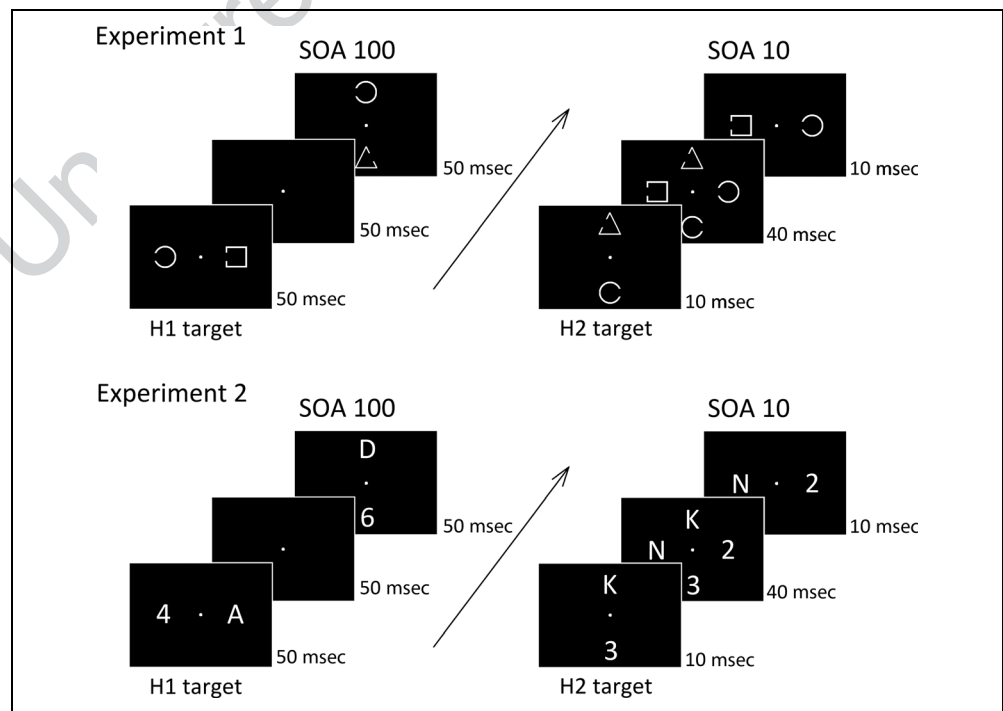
Experiment 1

SOA 100

50 msec

50 msec

50 msec

H1 target

SOA 10

10 msec

40 msec

10 msec

H2 target

Experiment 2

SOA 100

D

·

6

50 msec

·

50 msec

4 · A

50 msec

H1 target

SOA 10

N · 2

10 msec

K

N · 2

3

40 msec

K

·

3

10 msec

H2 target